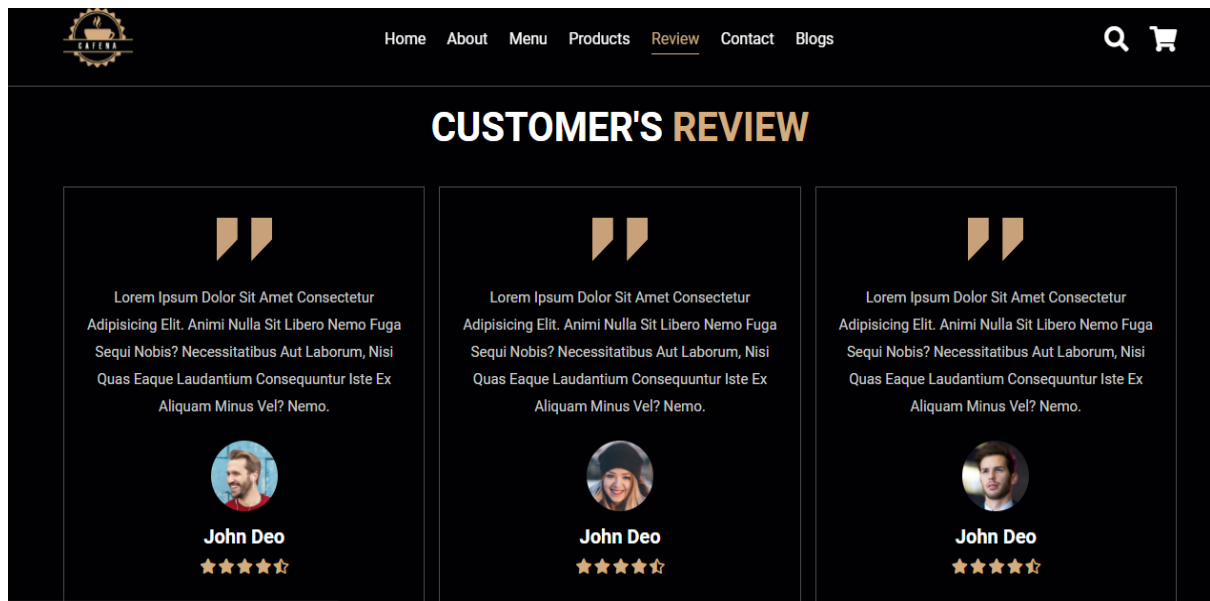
CAFENA

Home About Menu Products Review Contact Blogs

CUSTOMER'S REVIEW

Lorem Ipsum Dolor Sit Amet Consectetur Adipisicing Elit. Animi Nulla Sit Libero Nemo Fuga Sequi Nobis? Necessitatibus Aut Laborum, Nisi Quas Eaque Laudantium Consequuntur Iste Ex Aliquam Minus Vel? Nemo.

John Deo

Lorem Ipsum Dolor Sit Amet Consectetur Adipisicing Elit. Animi Nulla Sit Libero Nemo Fuga Sequi Nobis? Necessitatibus Aut Laborum, Nisi Quas Eaque Laudantium Consequuntur Iste Ex Aliquam Minus Vel? Nemo.

John Deo

Lorem Ipsum Dolor Sit Amet Consectetur Adipisicing Elit. Animi Nulla Sit Libero Nemo Fuga Sequi Nobis? Necessitatibus Aut Laborum, Nisi Quas Eaque Laudantium Consequuntur Iste Ex Aliquam Minus Vel? Nemo.

John Deo